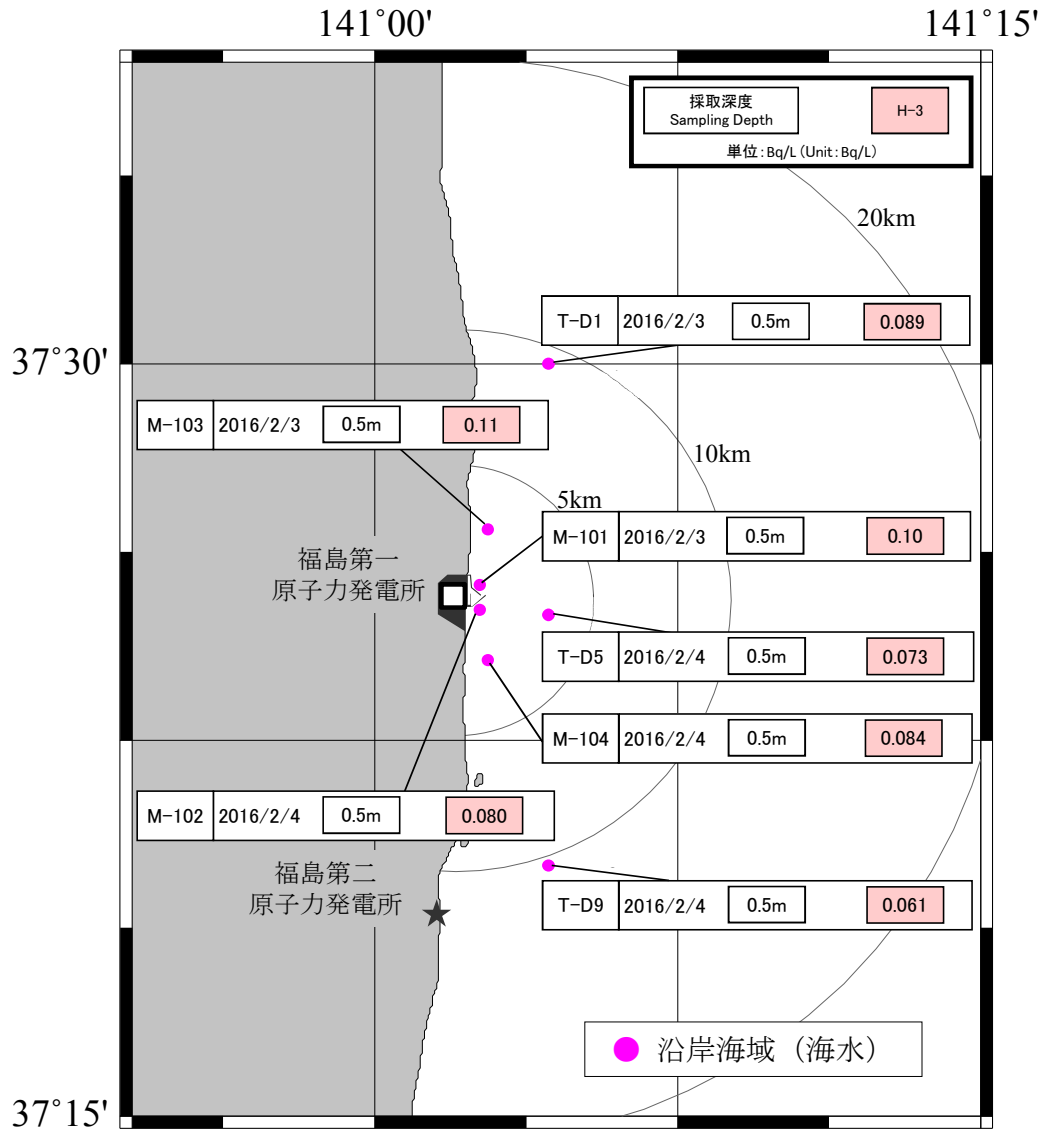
141°00'

141°15'

| 採取深度 Sampling Depth | H-3 |
|---|---|

単位:Bq/L (Unit:Bq/L)

20km

| T-D1 | 2016/2/3 | 0.5m | 0.089 |
|---|---|---|---|

37°30'

| M-103 | 2016/2/3 | 0.5m | 0.11 |
|---|---|---|---|

10km

5km

| M-101 | 2016/2/3 | 0.5m | 0.10 |
|---|---|---|---|

福島第一
原子力発電所

| T-D5 | 2016/2/4 | 0.5m | 0.073 |
|---|---|---|---|

| M-104 | 2016/2/4 | 0.5m | 0.084 |
|---|---|---|---|

| M-102 | 2016/2/4 | 0.5m | 0.080 |
|---|---|---|---|

福島第二
原子力発電所

| T-D9 | 2016/2/4 | 0.5m | 0.061 |
|---|---|---|---|

沿岸海域（海水）

37°15'